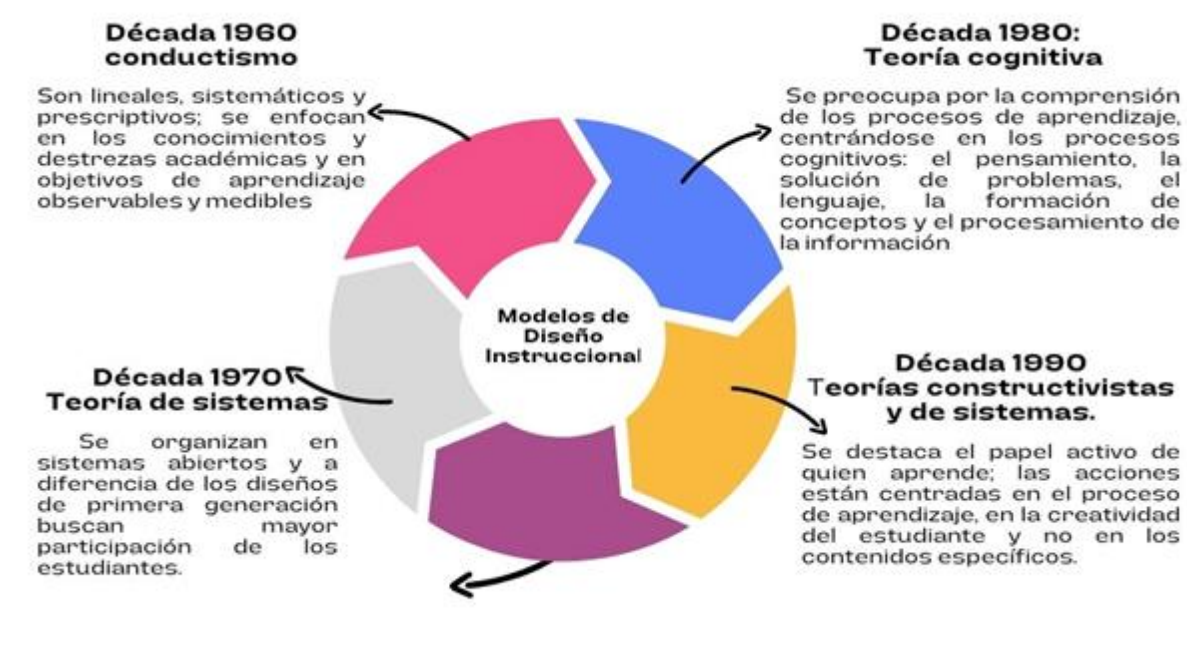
Década 1960
conductismo

Son lineales, sistemáticos y prescriptivos; se enfocan en los conocimientos y destrezas académicas y en objetivos de aprendizaje observables y medibles

Década 1980:
Teoría cognitiva

Se preocupa por la comprensión de los procesos de aprendizaje, centrándose en los procesos cognitivos: el pensamiento, la solución de problemas, el lenguaje, la formación de conceptos y el procesamiento de la información

Modelos de Diseño Instruccional

Década 1970
Teoría de sistemas

Se organizan en sistemas abiertos y a diferencia de los diseños de primera generación buscan mayor participación de los estudiantes.

Década 1990
Teorías constructivistas y de sistemas.

Se destaca el papel activo de quien aprende; las acciones están centradas en el proceso de aprendizaje, en la creatividad del estudiante y no en los contenidos específicos.